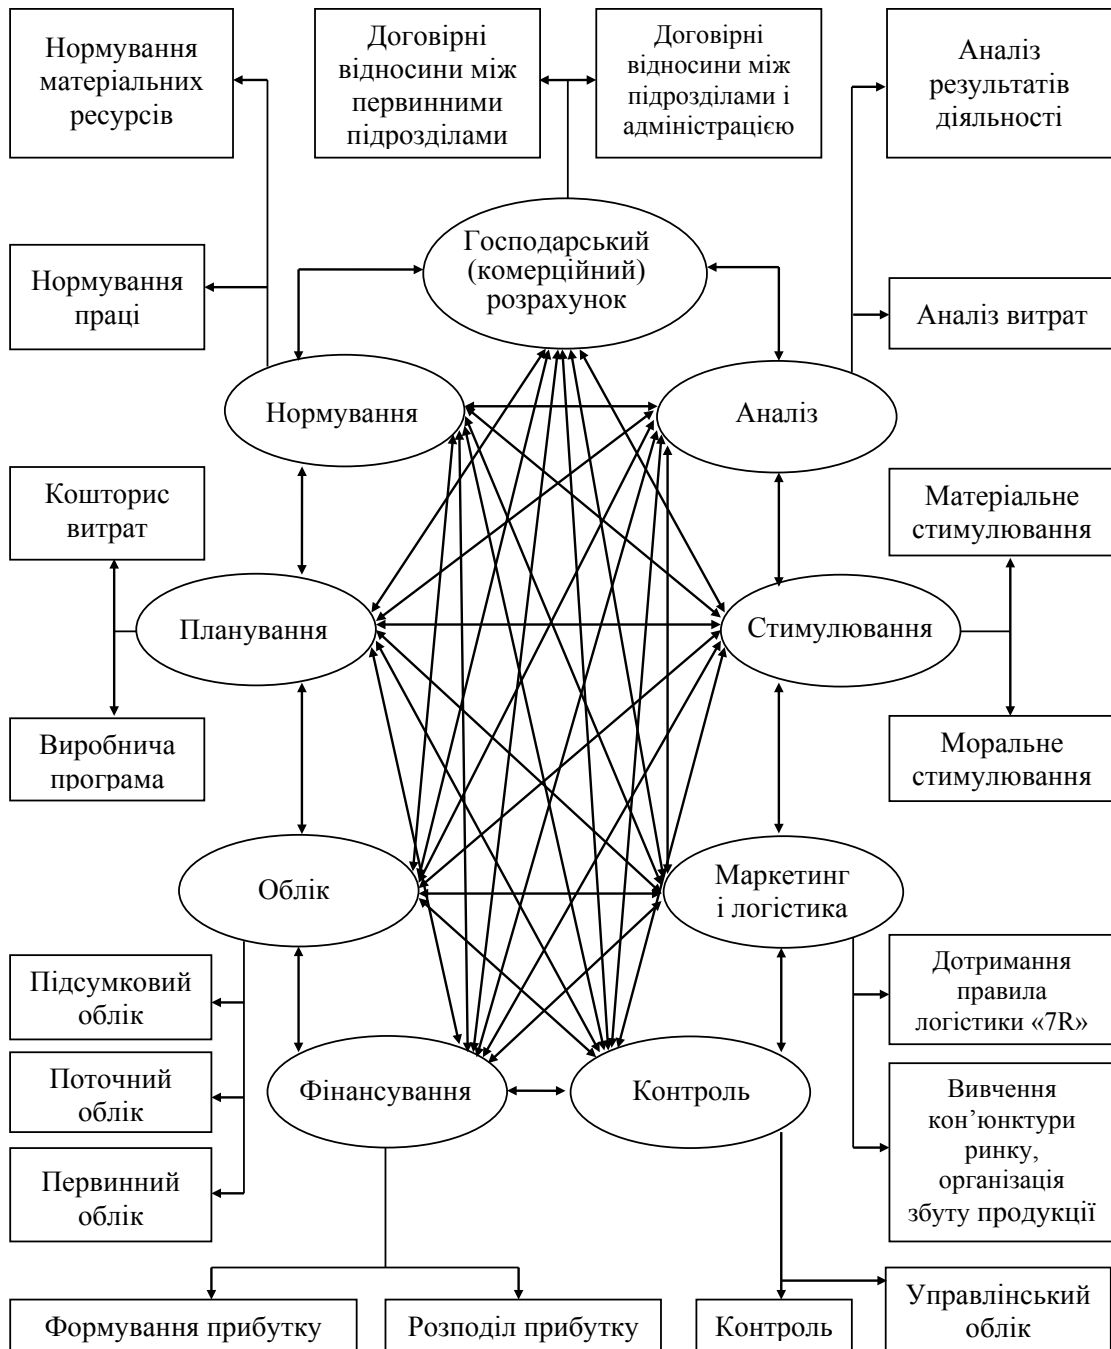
Нормування матеріальних ресурсів

Договірні відносини між первинними підрозділами

Договірні відносини між підрозділами і адміністрацією

Аналіз результатів діяльності

Нормування праці

Господарський (комерційний) розрахунок

Аналіз витрат

Нормування

Аналіз

Кошторис витрат

Матеріальне стимулювання

Планування

Стимулювання

Виробнича програма

Моральне стимулювання

Облік

Маркетинг і логістика

Підсумковий облік

Дотримання правила логістики «7R»

Поточний облік

Фінансування

Контроль

Вивчення кон'юнктури ринку, організація збуту продукції

Первинний облік

Формування прибутку

Розподіл прибутку

Контроль

Управлінський облік